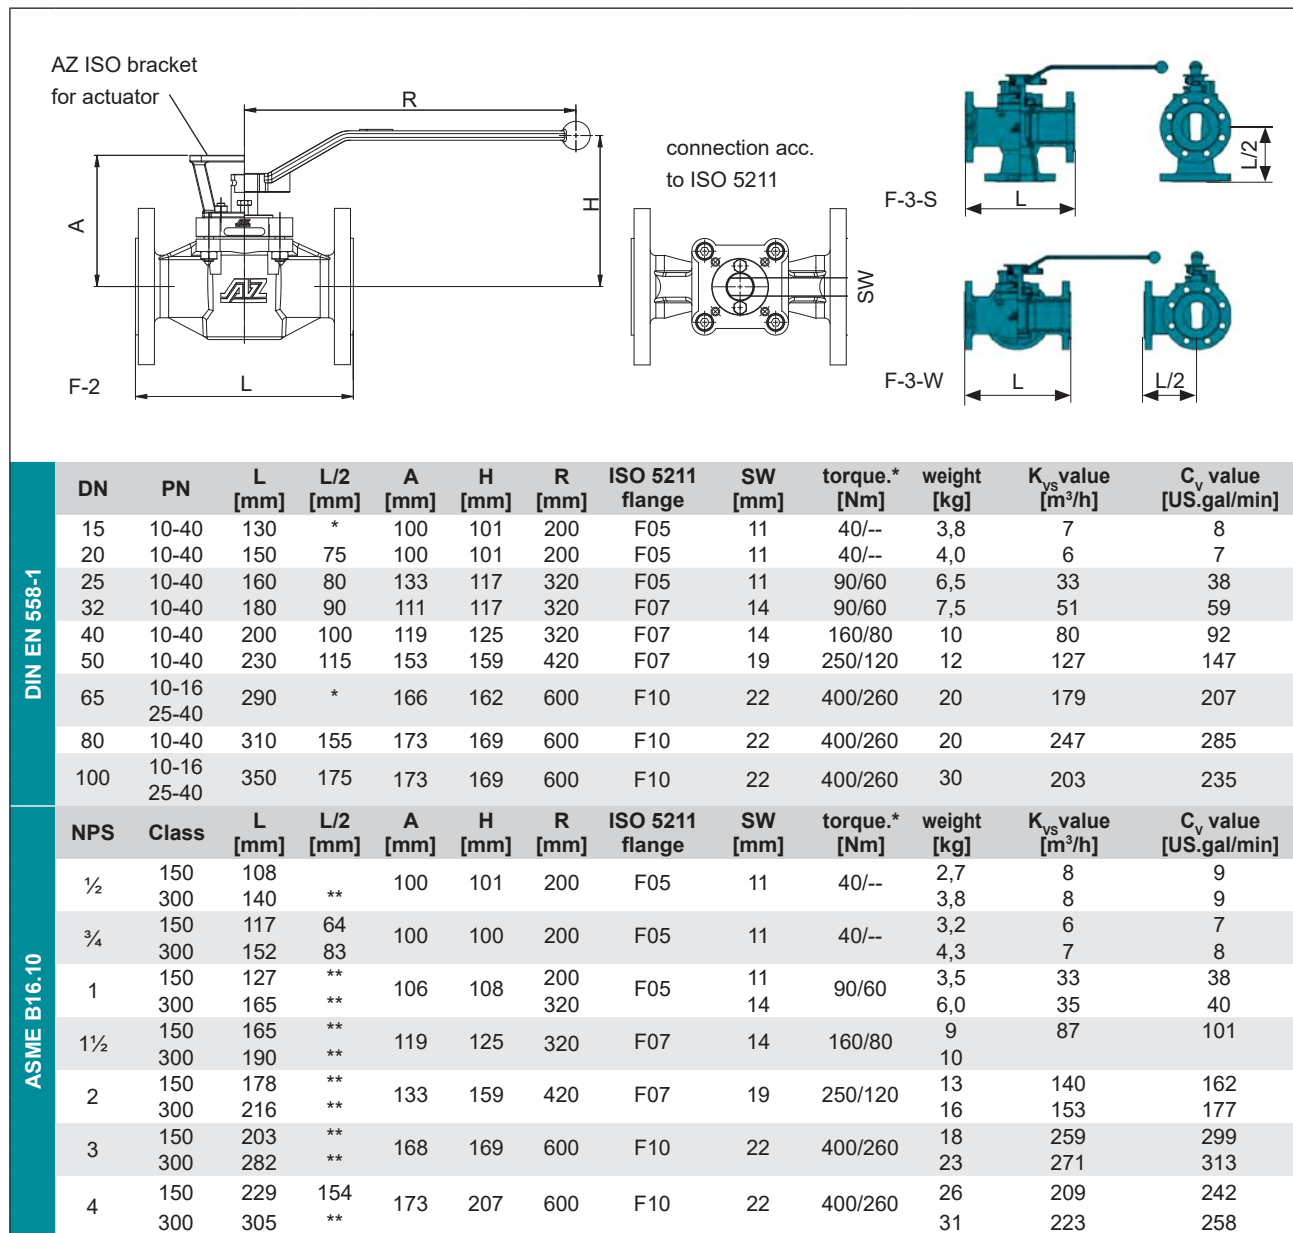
AZ ISO bracket for actuator

R

A

H

connection acc. to ISO 5211

SW

F-2

L

F-3-S

L

L/2

F-3-W

L

L/2

DIN EN 558-1

| DN | PN | L [mm] | L/2 [mm] | A [mm] | H [mm] | R [mm] | ISO 5211 flange | SW [mm] | torque.* [Nm] | weight [kg] | $K_{vs}$value [$m^3$/h] | $C_v$ value [US.gal/min] |
|---|---|---|---|---|---|---|---|---|---|---|---|---|
| 15 | 10-40 | 130 | * | 100 | 101 | 200 | F05 | 11 | 40/-- | 3,8 | 7 | 8 |
| 20 | 10-40 | 150 | 75 | 100 | 101 | 200 | F05 | 11 | 40/-- | 4,0 | 6 | 7 |
| 25 | 10-40 | 160 | 80 | 133 | 117 | 320 | F05 | 11 | 90/60 | 6,5 | 33 | 38 |
| 32 | 10-40 | 180 | 90 | 111 | 117 | 320 | F07 | 14 | 90/60 | 7,5 | 51 | 59 |
| 40 | 10-40 | 200 | 100 | 119 | 125 | 320 | F07 | 14 | 160/80 | 10 | 80 | 92 |
| 50 | 10-40 | 230 | 115 | 153 | 159 | 420 | F07 | 19 | 250/120 | 12 | 127 | 147 |
| 65 | 10-16 25-40 | 290 | * | 166 | 162 | 600 | F10 | 22 | 400/260 | 20 | 179 | 207 |
| 80 | 10-40 | 310 | 155 | 173 | 169 | 600 | F10 | 22 | 400/260 | 20 | 247 | 285 |
| 100 | 10-16 25-40 | 350 | 175 | 173 | 169 | 600 | F10 | 22 | 400/260 | 30 | 203 | 235 |

ASME B16.10

| NPS | Class | L [mm] | L/2 [mm] | A [mm] | H [mm] | R [mm] | ISO 5211 flange | SW [mm] | torque.* [Nm] | weight [kg] | $K_{vs}$value [$m^3$/h] | $C_v$ value [US.gal/min] |
|---|---|---|---|---|---|---|---|---|---|---|---|---|
| ½ | 150 300 | 108 140 | ** | 100 | 101 | 200 | F05 | 11 | 40/-- | 2,7 3,8 | 8 8 | 9 9 |
| ¾ | 150 300 | 117 152 | 64 83 | 100 | 100 | 200 | F05 | 11 | 40/-- | 3,2 4,3 | 6 7 | 7 8 |
| 1 | 150 300 | 127 165 | ** ** | 106 | 108 | 200 320 | F05 | 11 14 | 90/60 | 3,5 6,0 | 33 35 | 38 40 |
| 1½ | 150 300 | 165 190 | ** ** | 119 | 125 | 320 | F07 | 14 | 160/80 | 9 10 | 87 | 101 |
| 2 | 150 300 | 178 216 | ** ** | 133 | 159 | 420 | F07 | 19 | 250/120 | 13 16 | 140 153 | 162 177 |
| 3 | 150 300 | 203 282 | ** ** | 168 | 169 | 600 | F10 | 22 | 400/260 | 18 23 | 259 271 | 299 313 |
| 4 | 150 300 | 229 305 | 154 ** | 173 | 207 | 600 | F10 | 22 | 400/260 | 26 31 | 209 223 | 242 258 |